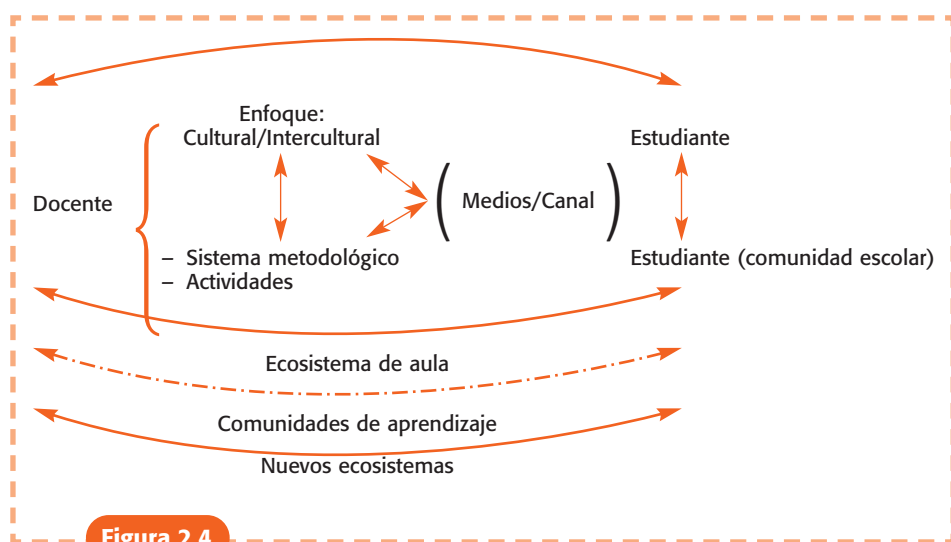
Enfoque:
Cultural/Intercultural

Docente

Medios/Canal

– Sistema metodológico
– Actividades

Estudiante

Estudiante (comunidad escolar)

Ecosistema de aula

Comunidades de aprendizaje

Nuevos ecosistemas

Figura 2.4